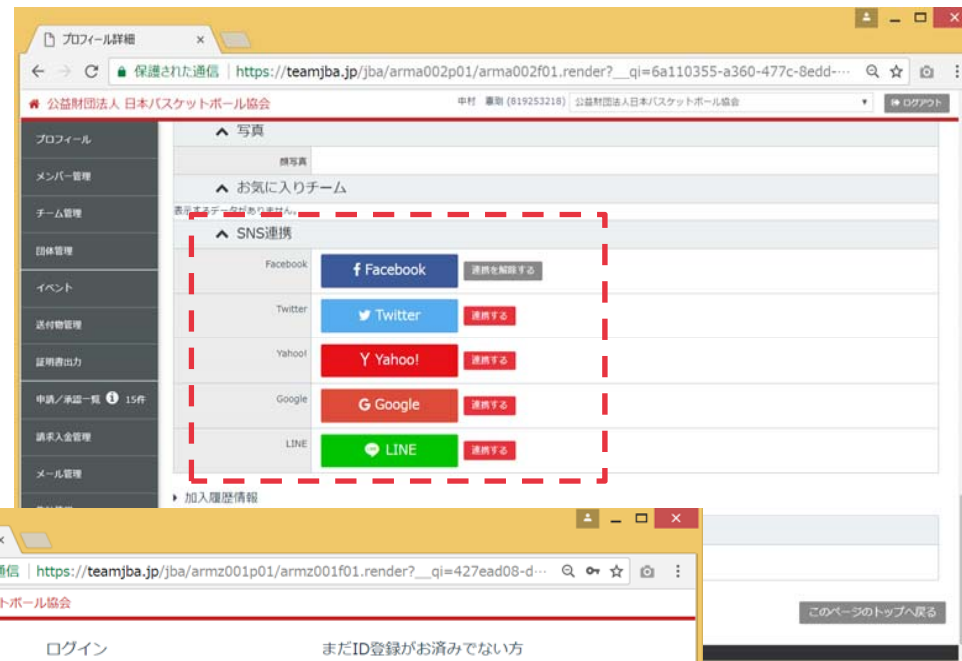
プロフィール詳細 ×

保護された通信 | https://teamjba.jp/jba/arma002p01/arma002f01.render?__qi=6a110355-a360-477c-8edd-···

公益財団法人 日本バスケットボール協会

中村 泰明 (819253218) 公益財団法人日本バスケットボール協会

ログアウト

プロフィール
メンバー管理
チーム管理
団体管理
イベント
送付物管理
証明書出力
申請／承認一覧 15件
請求入金管理
メール管理

写真

顔写真

お気に入りチーム

表示するデータがありません。

SNS連携

| | | |
|---|---|---|
| Facebook | Facebook | 連携を解除する |
| Twitter | Twitter | 連携する |
| Yahoo! | Yahoo! | 連携する |
| Google | Google | 連携する |
| LINE | LINE | 連携する |

加入履歴情報

このページのトップへ戻る

通信 | https://teamjba.jp/jba/armz001p01/armz001f01.render?__qi=427ead08-d···

トボール協会

ログイン

まだID登録がお済みでない方